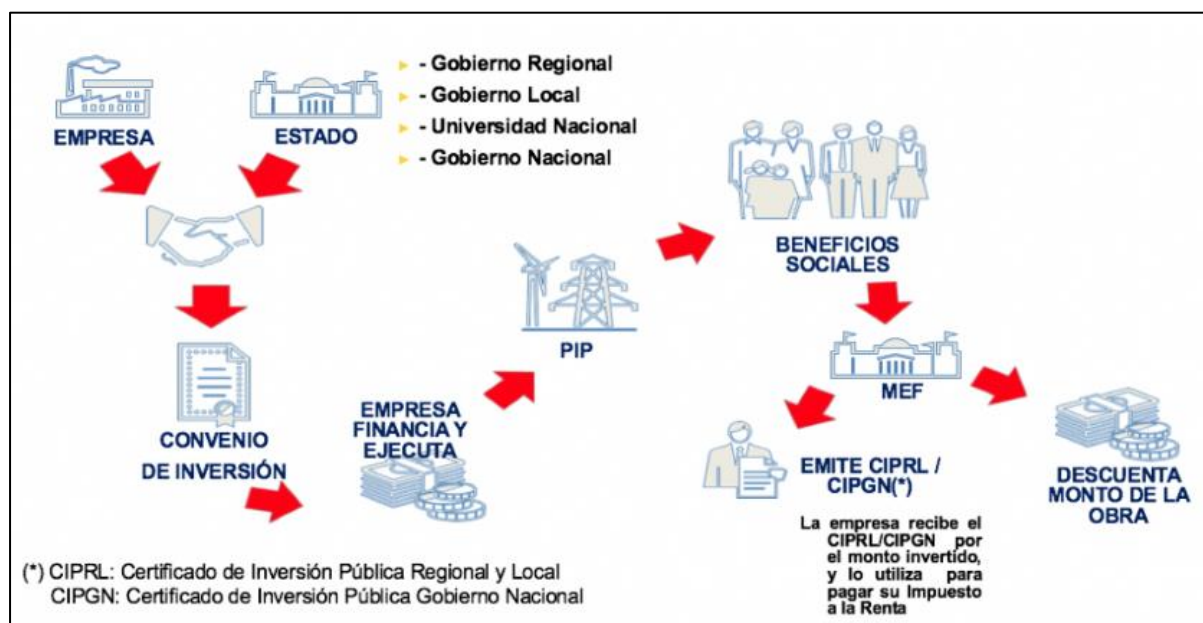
EMPRESA

ESTADO

- Gobierno Regional
- Gobierno Local
- Universidad Nacional
- Gobierno Nacional

CONVENIO DE INVERSIÓN

EMPRESA FINANCIA Y EJECUTA

PIP

BENEFICIOS SOCIALES

MEF

EMITE CIPRL / CIPGN(*)

La empresa recibe el CIPRL/CIPGN por el monto invertido, y lo utiliza para pagar su Impuesto a la Renta

DESCUENTA MONTO DE LA OBRA

(*) CIPRL: Certificado de Inversión Pública Regional y Local
CIPGN: Certificado de Inversión Pública Gobierno Nacional